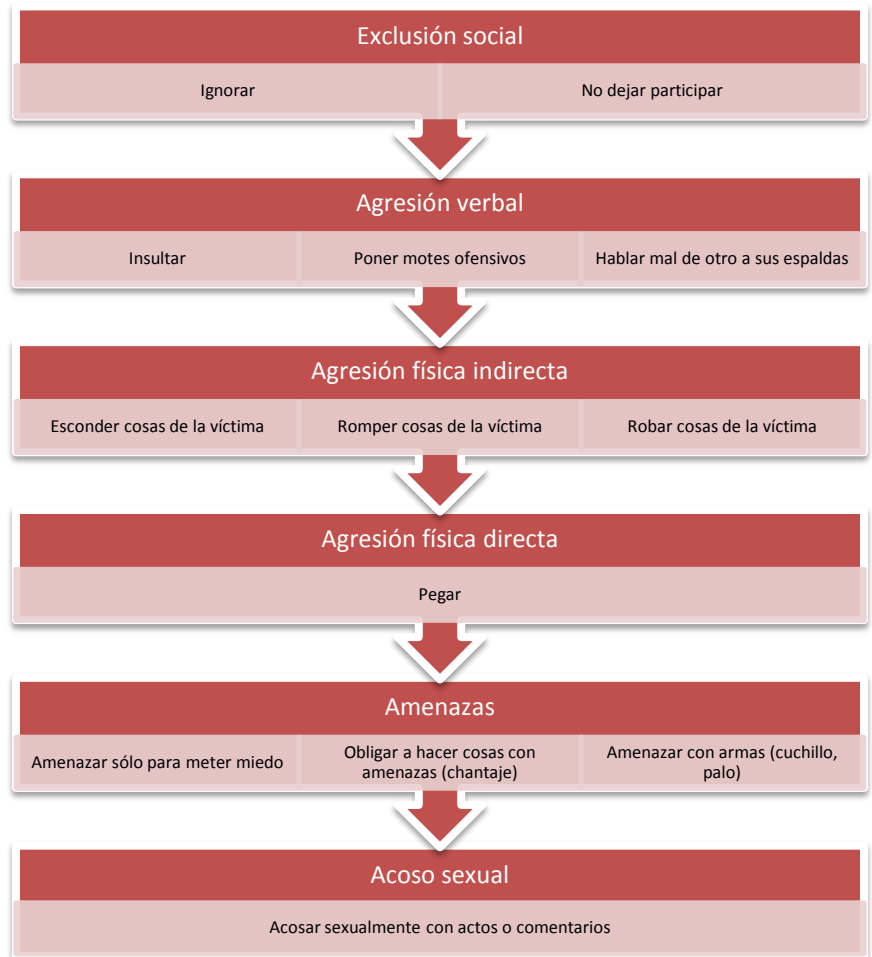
Exclusión social

Ignorar

No dejar participar

Agresión verbal

Insultar

Poner motes ofensivos

Hablar mal de otro a sus espaldas

Agresión física indirecta

Esconder cosas de la víctima

Romper cosas de la víctima

Robar cosas de la víctima

Agresión física directa

Pegar

Amenazas

Amenazar sólo para meter miedo

Obligar a hacer cosas con amenazas (chantaje)

Amenazar con armas (cuchillo, palo)

Acoso sexual

Acosar sexualmente con actos o comentarios